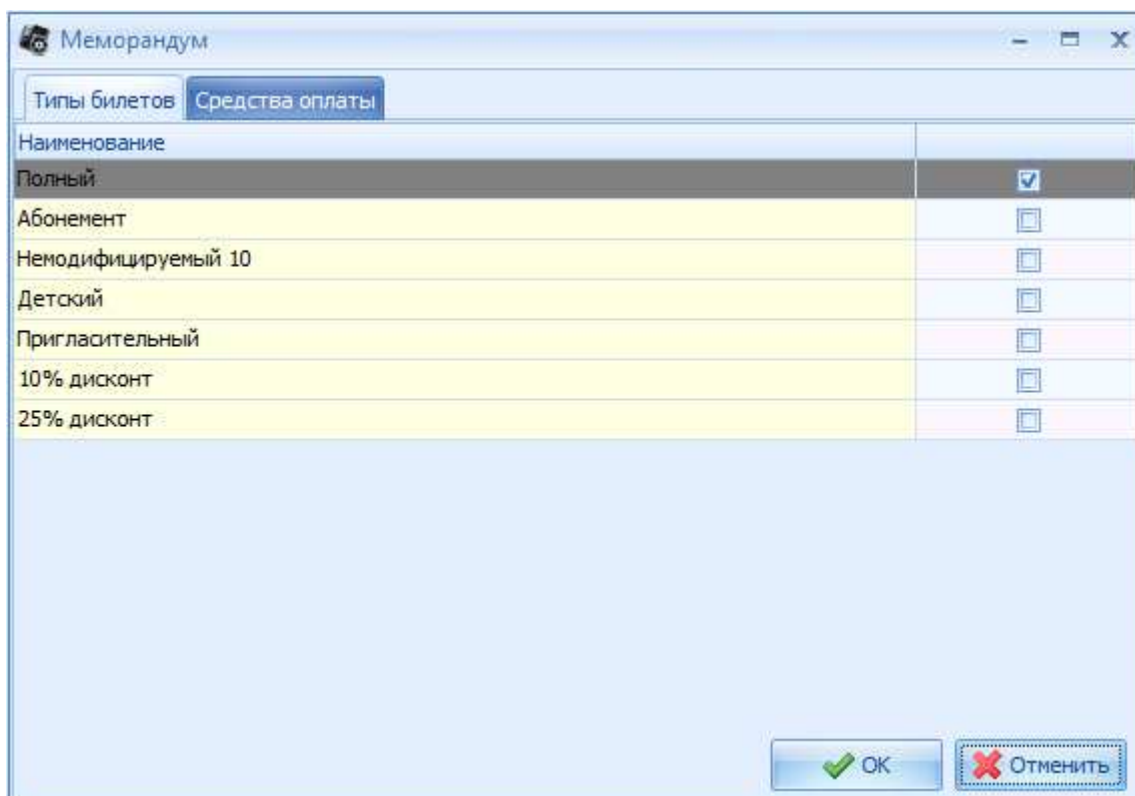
Меморандум

Типы билетов | Средства оплаты

| Наименование | |
|---|---|
| Полный | ☑ |
| Абонемент | ☐ |
| Немодифицируемый 10 | ☐ |
| Детский | ☐ |
| Пригласительный | ☐ |
| 10% дисконт | ☐ |
| 25% дисконт | ☐ |

OK
Отменить